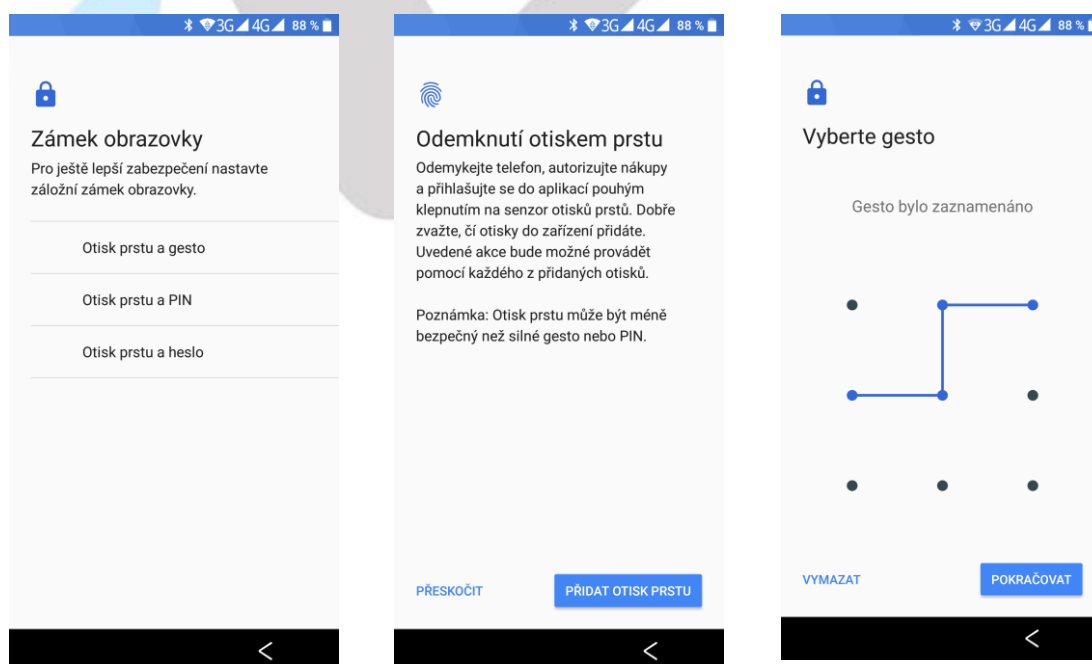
3G 4G 88 %

Zámek obrazovky
Pro ještě lepší zabezpečení nastavte záložní zámek obrazovky.

Otisk prstu a gesto

Otisk prstu a PIN

Otisk prstu a heslo

3G 4G 88 %

Odemknutí otiskem prstu
Odemykejte telefon, autorizujte nákupy a přihlašujte se do aplikací pouhým klepnutím na senzor otisků prstů. Dobře zvažte, čí otisky do zařízení přidáte. Uvedené akce bude možné provádět pomocí každého z přidaných otisků.

Poznámka: Otisk prstu může být méně bezpečný než silné gesto nebo PIN.

PŘESKOČIT

PŘIDAT OTISK PRSTU

3G 4G 88 %

Vyberte gesto

Gesto bylo zaznamenáno

VYMAZAT

POKRAČOVAT